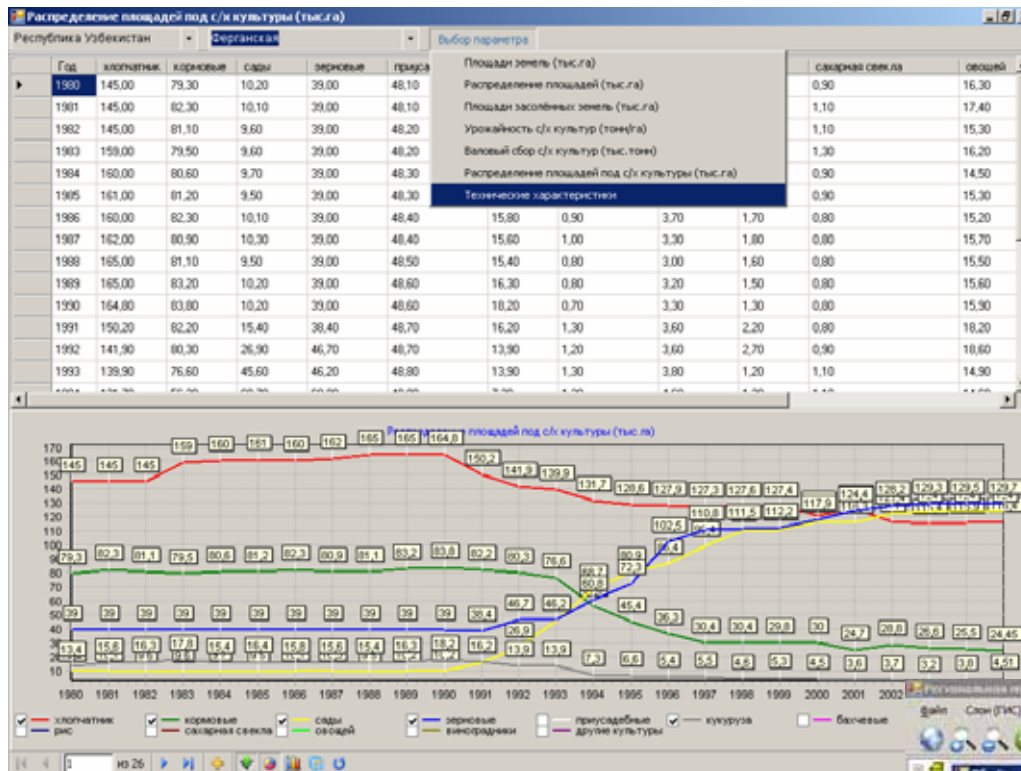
Распределение площадей под с/х культуры (тыс.га)

Республика Узбекистан | Ферганская | Выбор параметра

Площади земель (тыс.га)
Распределение площадей (тыс.га)
Площади засоленных земель (тыс.га)
Урожайность с/х культур (тонн/га)
Валовый сбор с/х культур (тыс.тонн)
Распределение площадей под с/х культуры (тыс.га)
Технические характеристики

| Год | хлопчатник | кормовые | сады | зерновые | приуса | | | | | сахарная свекла | овощей |
|---|---|---|---|---|---|---|---|---|---|---|---|
| 1980 | 145,00 | 79,30 | 10,20 | 39,00 | 48,10 | | | | | 0,90 | 16,30 |
| 1981 | 145,00 | 82,30 | 10,10 | 39,00 | 48,10 | | | | | 1,10 | 17,40 |
| 1982 | 145,00 | 81,10 | 9,60 | 39,00 | 48,20 | | | | | 1,10 | 15,30 |
| 1983 | 159,00 | 79,50 | 9,60 | 39,00 | 48,20 | | | | | 1,30 | 16,20 |
| 1984 | 160,00 | 80,60 | 9,70 | 39,00 | 48,30 | | | | | 0,90 | 14,50 |
| 1985 | 161,00 | 81,20 | 9,50 | 39,00 | 48,30 | | | | | 0,90 | 15,30 |
| 1986 | 160,00 | 82,30 | 10,10 | 39,00 | 48,40 | 15,80 | 0,90 | 3,70 | 1,70 | 0,80 | 15,20 |
| 1987 | 162,00 | 80,90 | 10,30 | 39,00 | 48,40 | 15,60 | 1,00 | 3,30 | 1,80 | 0,80 | 15,70 |
| 1988 | 165,00 | 81,10 | 9,50 | 39,00 | 48,50 | 15,40 | 0,80 | 3,00 | 1,60 | 0,80 | 15,50 |
| 1989 | 165,00 | 83,20 | 10,20 | 39,00 | 48,60 | 16,30 | 0,80 | 3,20 | 1,50 | 0,80 | 15,60 |
| 1990 | 164,80 | 83,80 | 10,20 | 39,00 | 48,60 | 18,20 | 0,70 | 3,30 | 1,30 | 0,80 | 15,90 |
| 1991 | 150,20 | 82,20 | 15,40 | 38,40 | 48,70 | 16,20 | 1,30 | 3,60 | 2,20 | 0,80 | 18,20 |
| 1992 | 141,90 | 80,30 | 26,90 | 46,70 | 48,70 | 13,90 | 1,20 | 3,60 | 2,70 | 0,90 | 18,60 |
| 1993 | 139,90 | 76,60 | 45,60 | 46,20 | 48,80 | 13,90 | 1,30 | 3,80 | 1,20 | 1,10 | 14,90 |

Распределение площадей под с/х культуры (тыс.га)

170 160 150 140 130 120 110 100 90 80 70 60 50 40 30 20 10

145 145 145 159 160 161 160 162 165 165 164,8 150,2 141,9 139,9 131,7 128,6 127,9 127,3 127,6 127,4 117,9 124,4 128,2 129,3 129,5 129,7
79,3 82,3 81,1 79,5 80,6 81,2 82,3 80,9 81,1 83,2 83,8 82,2 80,3 76,6 68,7 60,8 80,9 72,3 102,5 110,8 111,5 112,2
39 39 39 39 39 39 39 39 39 39 39 38,4 46,7 46,2 45,4 36,3 30,4 30,4 29,8 30 24,7 28,8 26,8 25,5 24,45
13,4 15,6 16,3 17,8 15,4 16,4 15,8 15,6 15,4 16,3 18,2 16,2 26,9 13,9 13,9 7,3 6,6 5,4 5,5 4,8 5,3 4,5 3,6 3,7 3,2 3,8 4,51

1980 1981 1982 1983 1984 1985 1986 1987 1988 1989 1990 1991 1992 1993 1994 1995 1996 1997 1998 1999 2000 2001 2002

хлопчатник, рис, кормовые, сахарная свекла, сады, овощей, зерновые, виноградники, приусадебные, другие культуры, кукуруза, бахчевые

из 26

Региональная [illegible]
Файл Слои (ГИС)